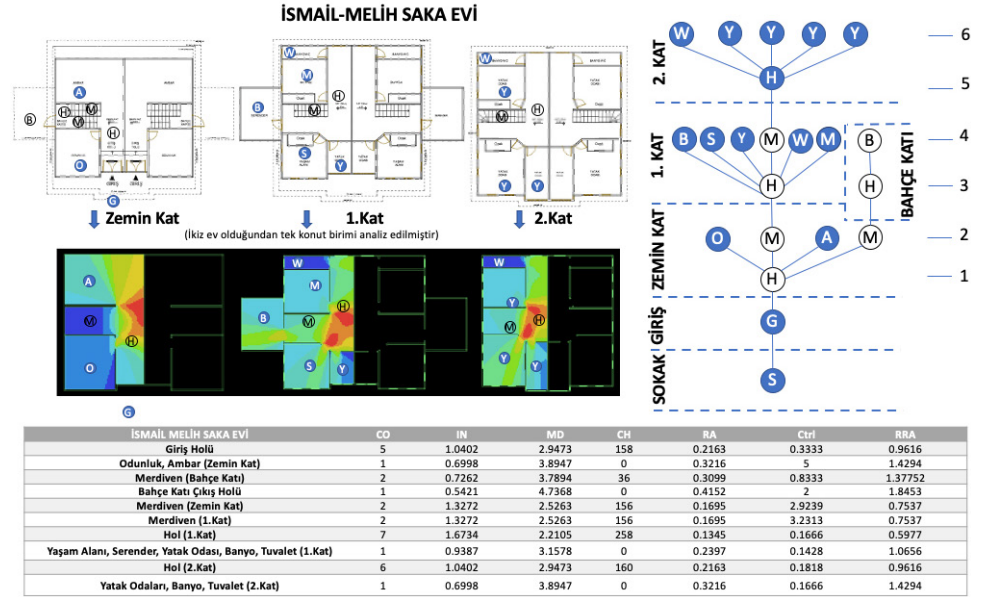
İSMAİL-MELİH SAKA EVİ

Zemin Kat
1.Kat
2.Kat
(İkiz ev olduğundan tek konut birimi analiz edilmiştir)

2. KAT
1. KAT
BAHÇE KATI
ZEMİN KAT
GİRİŞ
SOKAK

W Y Y Y Y
H
B S Y M W M
B
H
H
O M A M
H
G
S

6
5
4
3
2
1

A M H O G W M B H S Y Y H Y Y

| İSMAİL MELİH SAKA EVİ | CO | IN | MD | CH | RA | Ctrl | RRA |
|---|---|---|---|---|---|---|---|
| Giriş Holü | 5 | 1.0402 | 2.9473 | 158 | 0.2163 | 0.3333 | 0.9616 |
| Odunluk, Ambar (Zemin Kat) | 1 | 0.6998 | 3.8947 | 0 | 0.3216 | 5 | 1.4294 |
| Merdiven (Bahçe Katı) | 2 | 0.7262 | 3.7894 | 36 | 0.3099 | 0.8333 | 1.37752 |
| Bahçe Katı Çıkış Holü | 1 | 0.5421 | 4.7368 | 0 | 0.4152 | 2 | 1.8453 |
| Merdiven (Zemin Kat) | 2 | 1.3272 | 2.5263 | 156 | 0.1695 | 2.9239 | 0.7537 |
| Merdiven (1.Kat) | 2 | 1.3272 | 2.5263 | 156 | 0.1695 | 3.2313 | 0.7537 |
| Hol (1.Kat) | 7 | 1.6734 | 2.2105 | 258 | 0.1345 | 0.1666 | 0.5977 |
| Yaşam Alanı, Serender, Yatak Odası, Banyo, Tuvalet (1.Kat) | 1 | 0.9387 | 3.1578 | 0 | 0.2397 | 0.1428 | 1.0656 |
| Hol (2.Kat) | 6 | 1.0402 | 2.9473 | 160 | 0.2163 | 0.1818 | 0.9616 |
| Yatak Odaları, Banyo, Tuvalet (2.Kat) | 1 | 0.6998 | 3.8947 | 0 | 0.3216 | 0.1666 | 1.4294 |